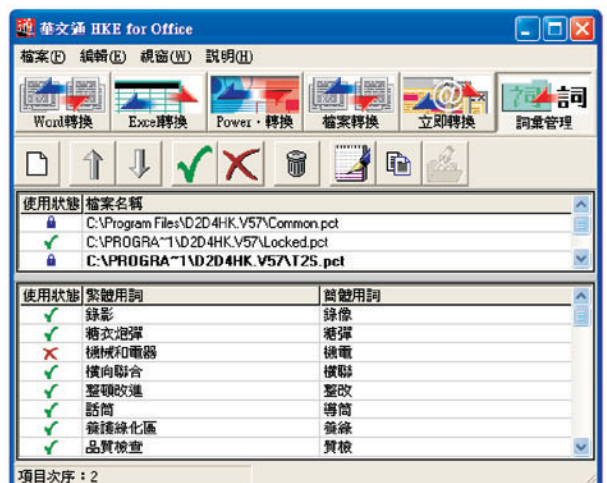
華文通 HKE for Office

檔案(F) 編輯(E) 視窗(W) 說明(H)

Word轉換 Excel轉換 Power．轉換 檔案轉換 立即轉換 詞彙管理

| 使用狀態 | 檔案名稱 |
|---|---|
| | C:\Program Files\D2D4HK.V57\Common.pct |
| | C:\PROGRA~1\D2D4HK.V57\Locked.pct |
| | C:\PROGRA~1\D2D4HK.V57\T2S.pct |

| 使用狀態 | 繁體用詞 | 簡體用詞 |
|---|---|---|
| | 錄影 | 錄像 |
| | 糖衣炮彈 | 糖彈 |
| | 機械和電器 | 機電 |
| | 橫向聯合 | 橫聯 |
| | 整頓改進 | 整改 |
| | 話筒 | 導筒 |
| | 養護綠化區 | 養綠 |
| | 品質檢查 | 質檢 |

項目次序：2